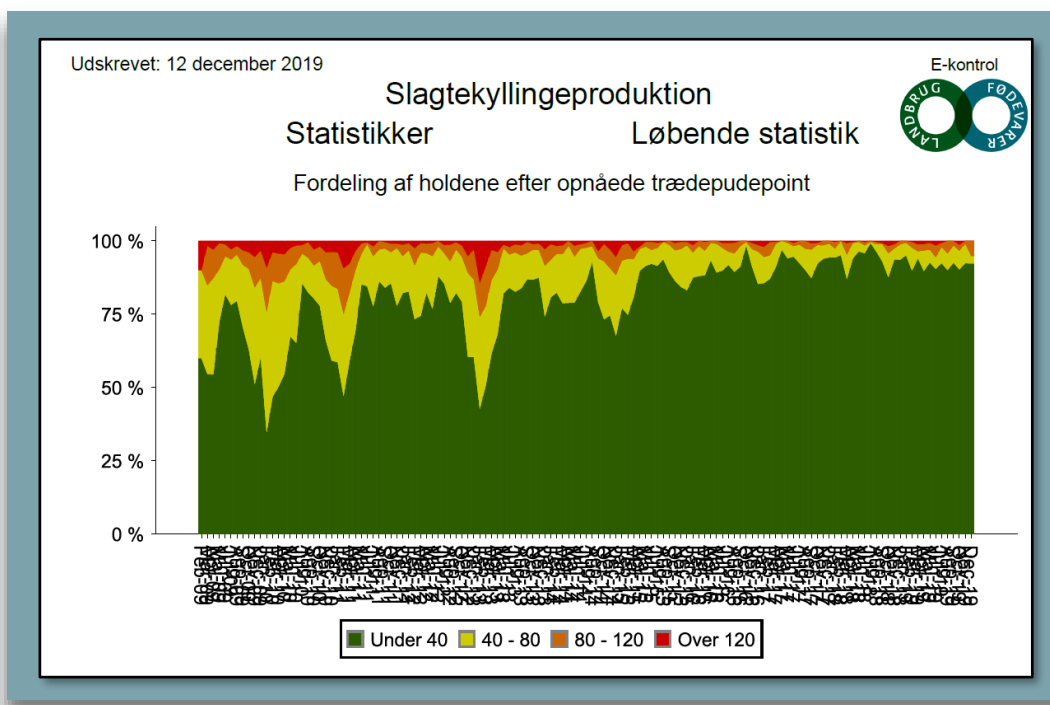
Udskrevet: 12 december 2019

E-kontrol

LANDBRUG FØDEVARER

Slagtekyllingeproduktion

Statistikker

Løbende statistik

Fordeling af holdene efter opnåede trædepudepoint

100 %
75 %
50 %
25 %
0 %

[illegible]

Under 40
40 - 80
80 - 120
Over 120